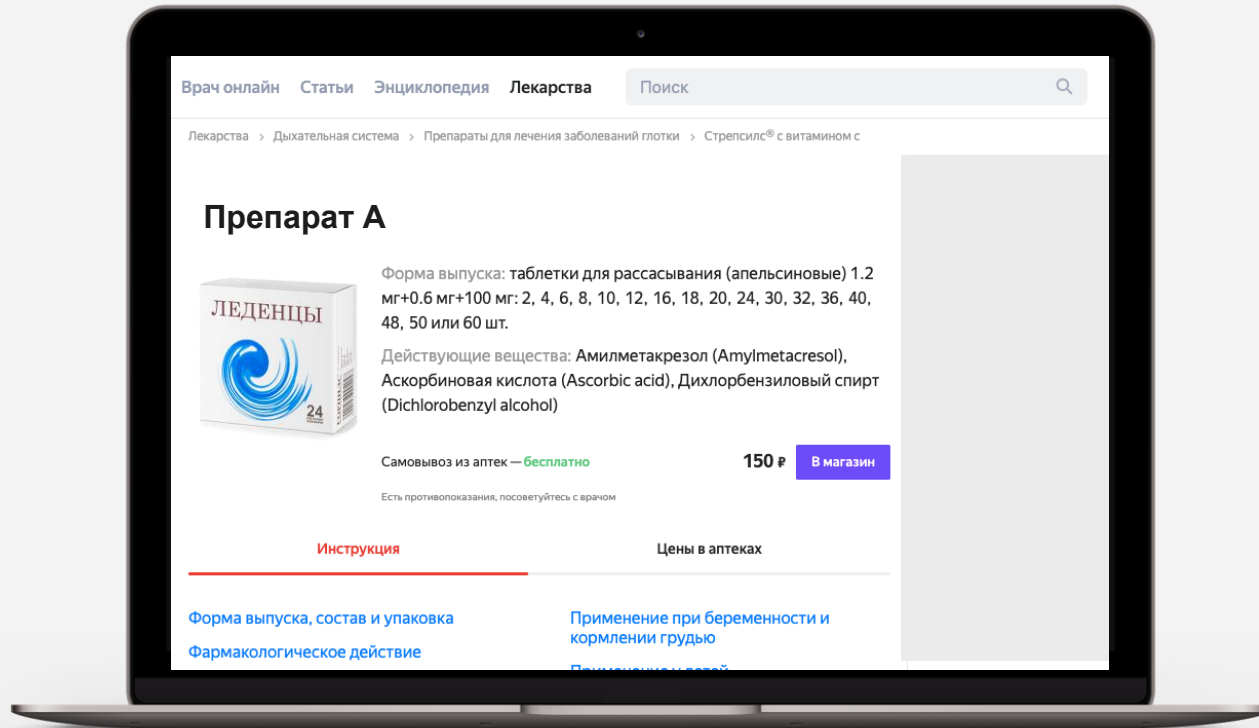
Врач онлайн Статьи Энциклопедия Лекарства

Поиск

Лекарства > Дыхательная система > Препараты для лечения заболеваний глотки > Стрепсилс® с витамином с

Препарат А

ЛЕДЕНЦЫ

24

Форма выпуска: таблетки для рассасывания (апельсиновые) 1.2 мг+0.6 мг+100 мг: 2, 4, 6, 8, 10, 12, 16, 18, 20, 24, 30, 32, 36, 40, 48, 50 или 60 шт.

Действующие вещества: Амилметакрезол (Amylmetacresol), Аскорбиновая кислота (Ascorbic acid), Дихлорбензиловый спирт (Dichlorobenzyl alcohol)

Самовывоз из аптек — бесплатно

150 ₽

В магазин

Есть противопоказания, посоветуйтесь с врачом

Инструкция

Цены в аптеках

Форма выпуска, состав и упаковка

Фармакологическое действие

Применение при беременности и кормлении грудью

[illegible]